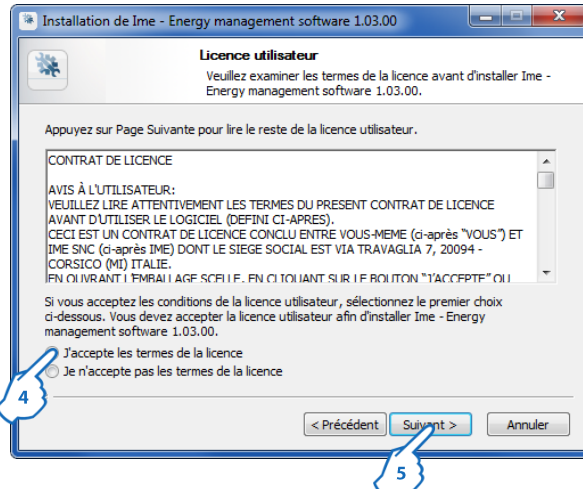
Installation de Ime - Energy management software 1.03.00

Licence utilisateur

Veuillez examiner les termes de la licence avant d'installer Ime - Energy management software 1.03.00.

Appuyez sur Page Suivante pour lire le reste de la licence utilisateur.

CONTRAT DE LICENCE

AVIS À L'UTILISATEUR:
VEUILLEZ LIRE ATTENTIVEMENT LES TERMES DU PRESENT CONTRAT DE LICENCE AVANT D'UTILISER LE LOGICIEL (DEFINI CI-APRES).
CECI EST UN CONTRAT DE LICENCE CONCLU ENTRE VOUS-MEME (ci-après "VOUS") ET IME SNC (ci-après IME) DONT LE SIEGE SOCIAL EST VIA TRAVAGLIA 7, 20094 - CORSICO (MI) ITALIE.
EN OUVRANT L'EMBALLAGE SCELLE, EN CLIQUANT SUR LE BOUTON "J'ACCEPTE" OU

Si vous acceptez les conditions de la licence utilisateur, sélectionnez le premier choix ci-dessous. Vous devez accepter la licence utilisateur afin d'installer Ime - Energy management software 1.03.00.

J'accepte les termes de la licence

Je n'accepte pas les termes de la licence

4

< Précédent

Suivant >

Annuler

5